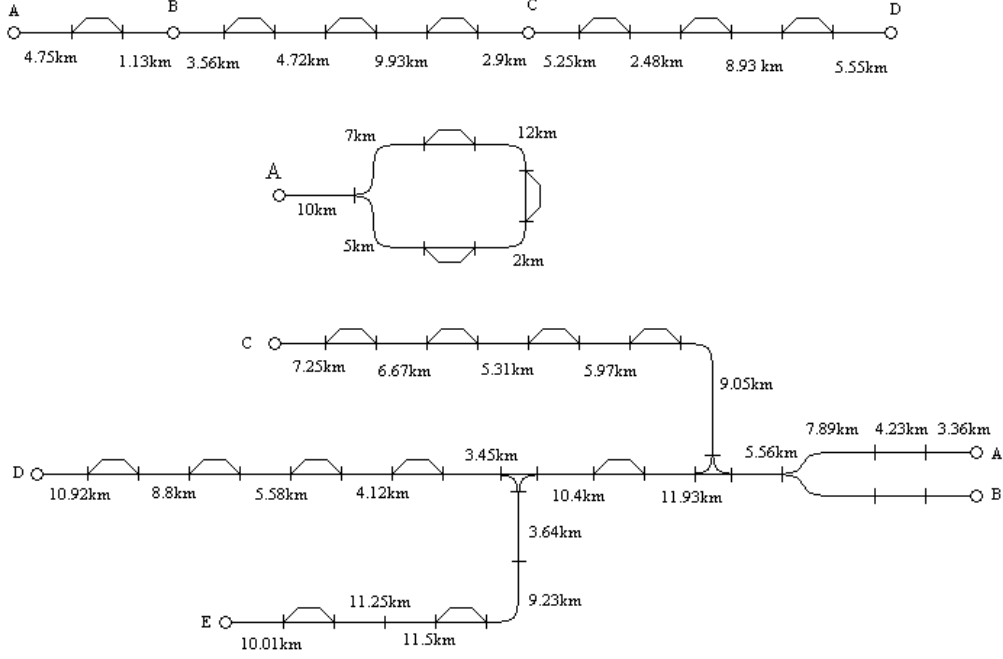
A B C D

4.75km 1.13km 3.56km 4.72km 9.93km 2.9km 5.25km 2.48km 8.93 km 5.55km

A

7km 12km

10km

5km 2km

C

7.25km 6.67km 5.31km 5.97km

9.05km

7.89km 4.23km 3.36km A

D

3.45km

5.56km

10.92km 8.8km 5.58km 4.12km 10.4km 11.93km

B

3.64km

E

11.25km

9.23km

10.01km 11.5km